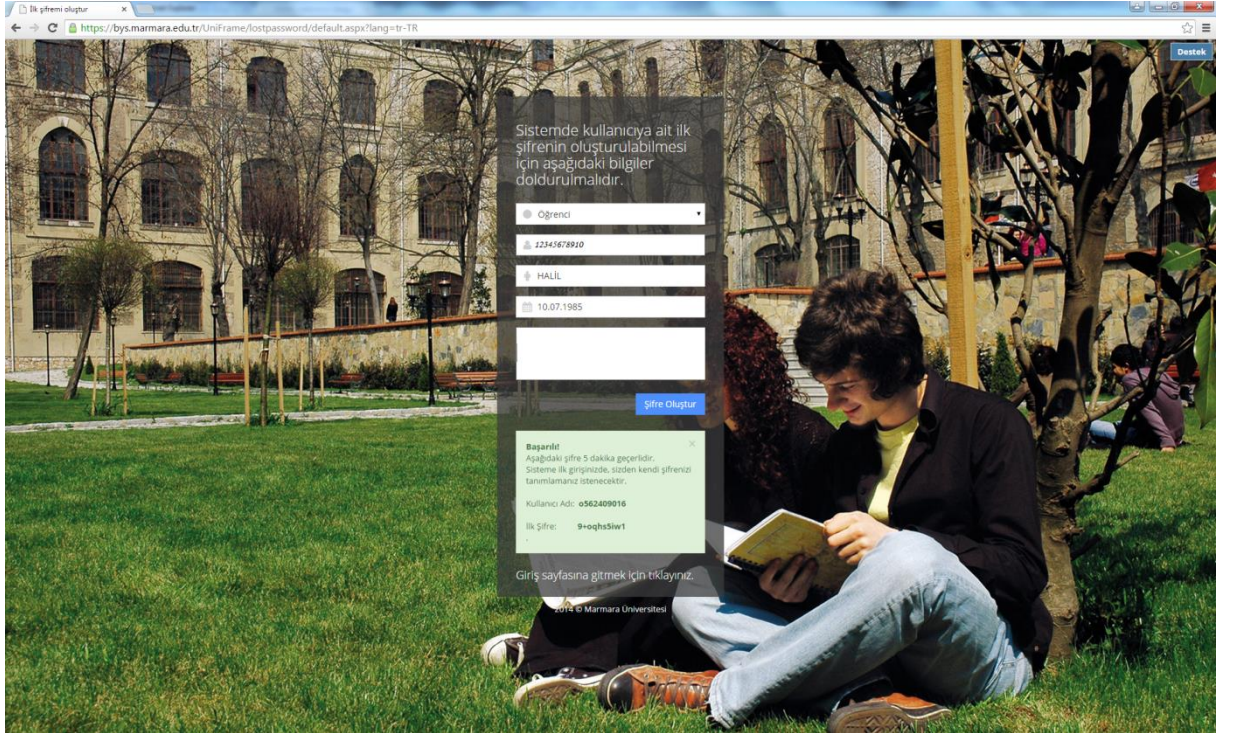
İlk şifremi oluştur ×

https://bys.marmara.edu.tr/UniFrame/lostpassword/default.aspx?lang=tr-TR

Destek

Sistemde kullanıcıya ait ilk şifrenin oluşturulabilmesi için aşağıdaki bilgiler doldurulmalıdır.

Öğrenci

12345678910

HALİL

10.07.1985

Şifre Oluştur

Başarılı!
Aşağıdaki şifre 5 dakika geçerlidir.
Sisteme ilk girişinizde, sizden kendi şifrenizi tanımlamanız istenecektir.

Kullanıcı Adı: o562409016

İlk Şifre: 9+oqhsSiw1

Giriş sayfasına gitmek için tıklayınız.

2014 © Marmara Üniversitesi